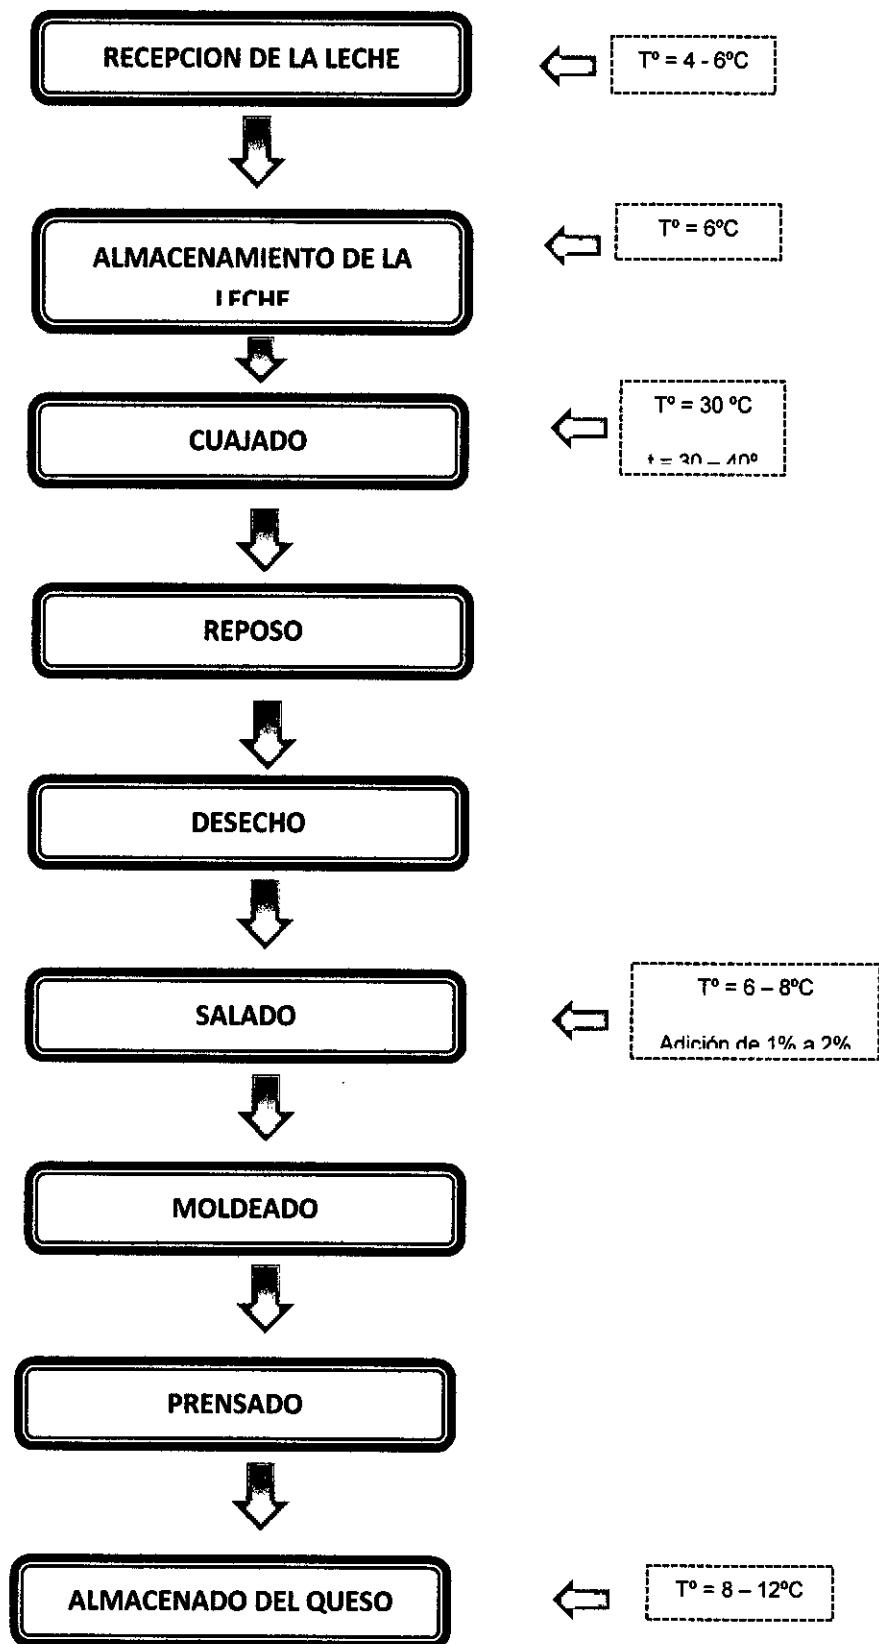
RECEPCION DE LA LECHE

T° = 4 - 6°C

ALMACENAMIENTO DE LA LECHE

T° = 6°C

CUAJADO

T° = 30 °C

t = 30 – 40°

REPOSO

DESECHO

SALADO

T° = 6 – 8°C

Adición de 1% a 2%

MOLDEADO

PRENSADO

ALMACENADO DEL QUESO

T° = 8 – 12°C